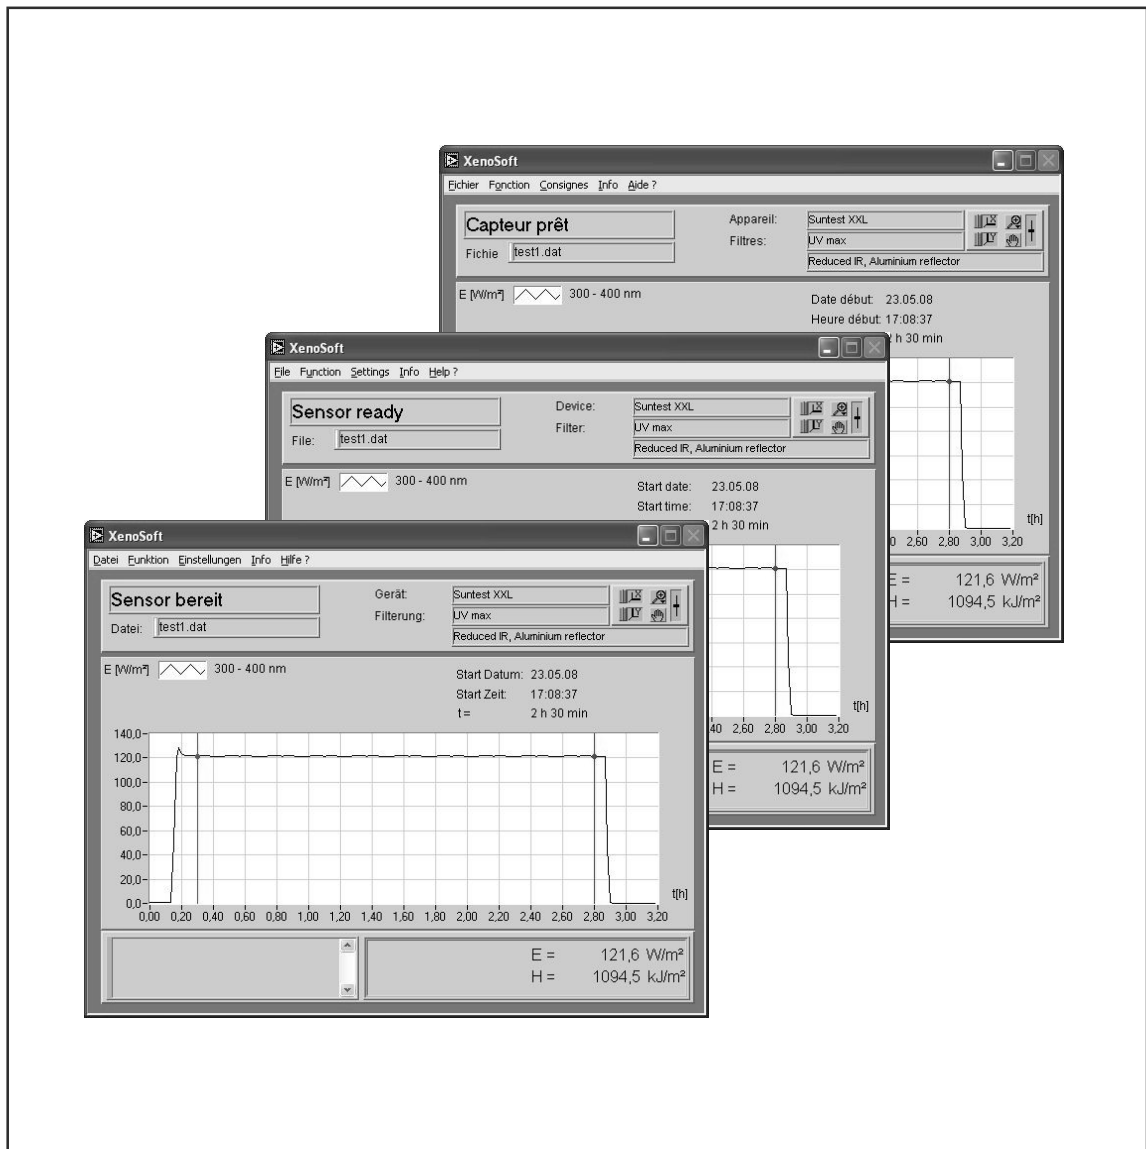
XenoSoft
Fichier Fonction Consignes Info Aide ?

Capteur prêt
Fichie test1.dat
Appareil: Suntest XXL
Filtres: UV max
Reduced IR, Aluminium reflector

E [W/m²] 300 - 400 nm
Date début: 23.05.08
Heure début: 17:08:37
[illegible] h 30 min

0 2,60 2,80 3,00 3,20
t[h]
E = 121,6 W/m²
H = 1094,5 kJ/m²

XenoSoft
File Function Settings Info Help ?

Sensor ready
File: test1.dat
Device: Suntest XXL
Filter: UV max
Reduced IR, Aluminium reflector

E [W/m²] 300 - 400 nm
Start date: 23.05.08
Start time: 17:08:37
2 h 30 min

40 2,60 2,80 3,00 3,20
t[h]
E = 121,6 W/m²
H = 1094,5 kJ/m²

XenoSoft
Datei Funktion Einstellungen Info Hilfe ?

Sensor bereit
Datei: test1.dat
Gerät: Suntest XXL
Filterung: UV max
Reduced IR, Aluminium reflector

E [W/m²] 300 - 400 nm
Start Datum: 23.05.08
Start Zeit: 17:08:37
t = 2 h 30 min

140,0
120,0
100,0
80,0
60,0
40,0
20,0
0,0
0,00 0,20 0,40 0,60 0,80 1,00 1,20 1,40 1,60 1,80 2,00 2,20 2,40 2,60 2,80 3,00 3,20
t[h]

E = 121,6 W/m²
H = 1094,5 kJ/m²